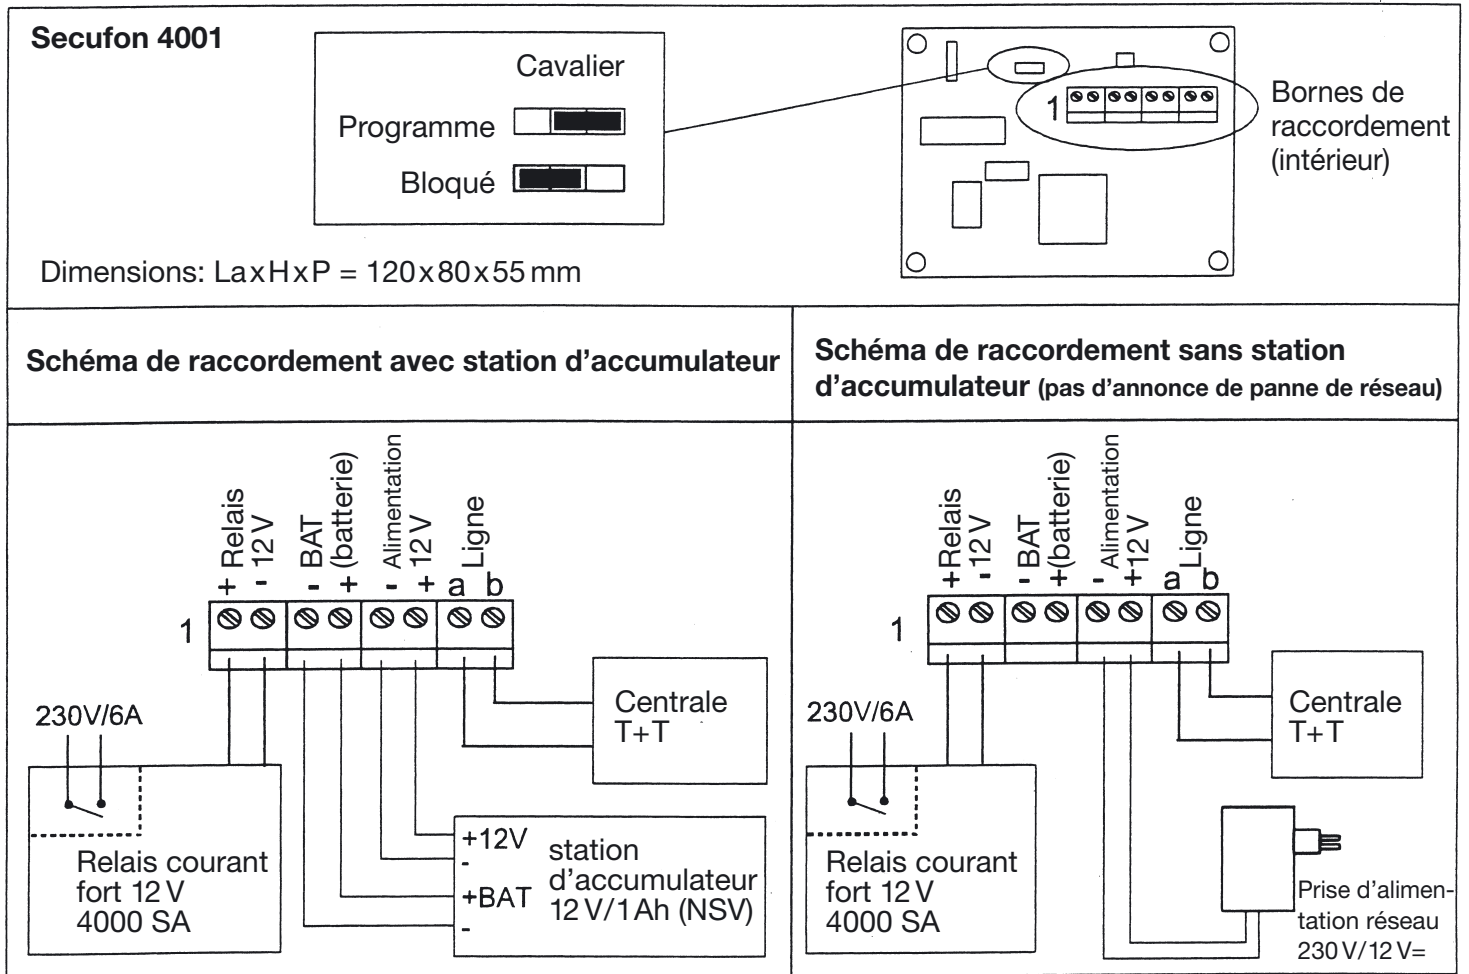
Secufon 4001

Cavalier

Programme

Bloqué

1

Bornes de raccordement (intérieur)

Dimensions: La x H x P = 120 x 80 x 55 mm

Schéma de raccordement avec station d'accumulateur

Schéma de raccordement sans station d'accumulateur (pas d'annonce de panne de réseau)

Relais 12 V
+ -
BAT (batterie)
- +
Alimentation 12 V
- +
Ligne
a b

1

230V/6A

Centrale T+T

Relais courant fort 12 V 4000 SA

+12V
-
+BAT
-

station d'accumulateur 12 V/1 Ah (NSV)

Relais 12 V
+ -
BAT (batterie)
- +
Alimentation 12 V
- +
Ligne
a b

1

230V/6A

Centrale T+T

Relais courant fort 12 V 4000 SA

Prise d'alimentation réseau 230 V/12 V=